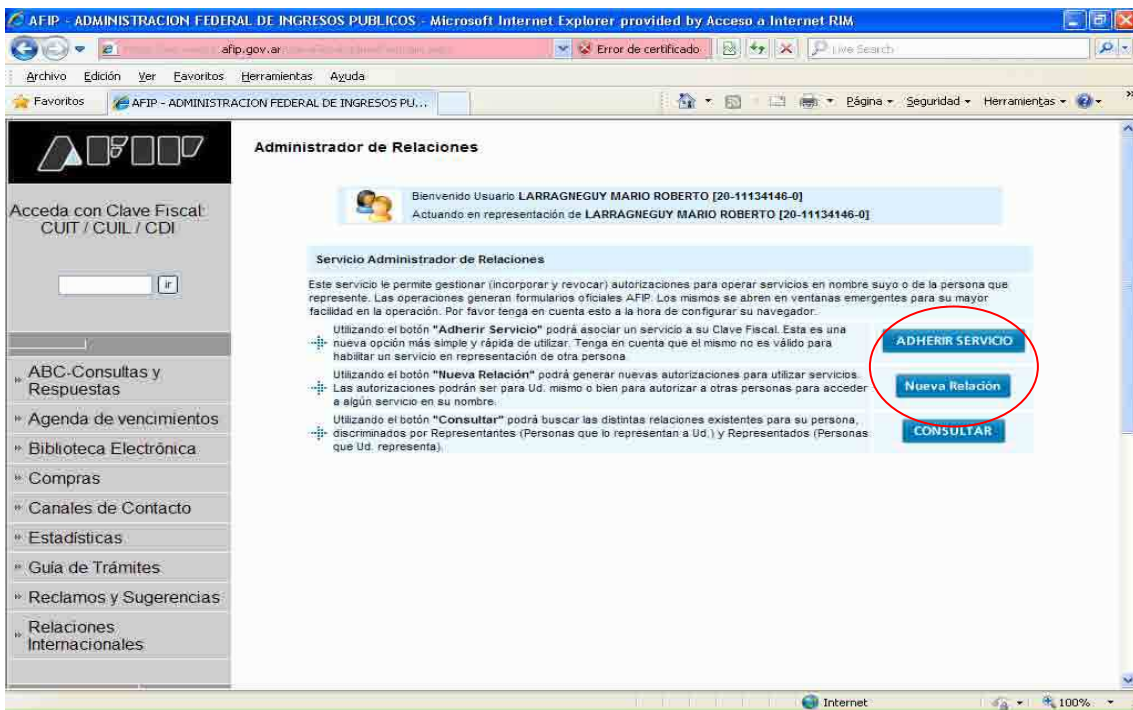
AFIP - ADMINISTRACION FEDERAL DE INGRESOS PUBLICOS - Microsoft Internet Explorer provided by Acceso a Internet RIM

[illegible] afip.gov.ar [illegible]

Error de certificado

Live Search

Archivo Edición Ver Favoritos Herramientas Ayuda

Favoritos

AFIP - ADMINISTRACION FEDERAL DE INGRESOS PU...

Página Seguridad Herramientas

AFIP

Acceda con Clave Fiscal CUIT / CUIL / CDI

ir

ABC-Consultas y Respuestas

Agenda de vencimientos

Biblioteca Electrónica

Compras

Canales de Contacto

Estadísticas

Guía de Trámites

Reclamos y Sugerencias

Relaciones Internacionales

Administrador de Relaciones

Bienvenido Usuario LARRAGNEGUY MARIO ROBERTO [20-11134146-0]

Actuando en representación de LARRAGNEGUY MARIO ROBERTO [20-11134146-0]

Servicio Administrador de Relaciones

Este servicio le permite gestionar (incorporar y revocar) autorizaciones para operar servicios en nombre suyo o de la persona que represente. Las operaciones generan formularios oficiales AFIP. Los mismos se abren en ventanas emergentes para su mayor facilidad en la operación. Por favor tenga en cuenta esto a la hora de configurar su navegador.

Utilizando el botón "Adherir Servicio" podrá asociar un servicio a su Clave Fiscal. Esta es una nueva opción más simple y rápida de utilizar. Tenga en cuenta que el mismo no es válido para habilitar un servicio en representación de otra persona

ADHERIR SERVICIO

Utilizando el botón "Nueva Relación" podrá generar nuevas autorizaciones para utilizar servicios. Las autorizaciones podrán ser para Ud. mismo o bien para autorizar a otras personas para acceder a algún servicio en su nombre.

Nueva Relación

Utilizando el botón "Consultar" podrá buscar las distintas relaciones existentes para su persona, discriminados por Representantes (Personas que lo representan a Ud.) y Representados (Personas que Ud. representa).

CONSULTAR

Internet

100%